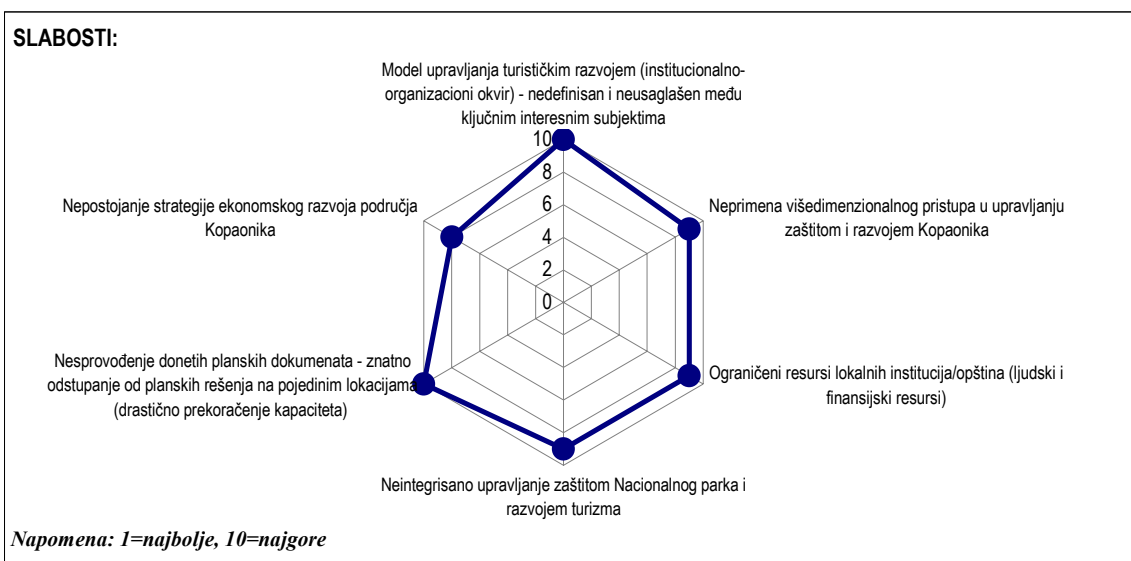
SLABOSTI:

Model upravljanja turističkim razvojem (institucionalno-organizacioni okvir) - nedefinisan i neusaglašen među ključnim interesnim subjektima

10
8
6
4
2
0

Neprimena višedimenzionalnog pristupa u upravljanju zaštitom i razvojem Kopaonika

Ograničeni resursi lokalnih institucija/opština (ljudski i finansijski resursi)

Neintegrisano upravljanje zaštitom Nacionalnog parka i razvojem turizma

Nesprovođenje donetih planskih dokumenata - znatno odstupanje od planskih rešenja na pojedinim lokacijama (drastično prekoračenje kapaciteta)

Nepostojanje strategije ekonomskog razvoja područja Kopaonika

Napomena: 1=najbolje, 10=najgore